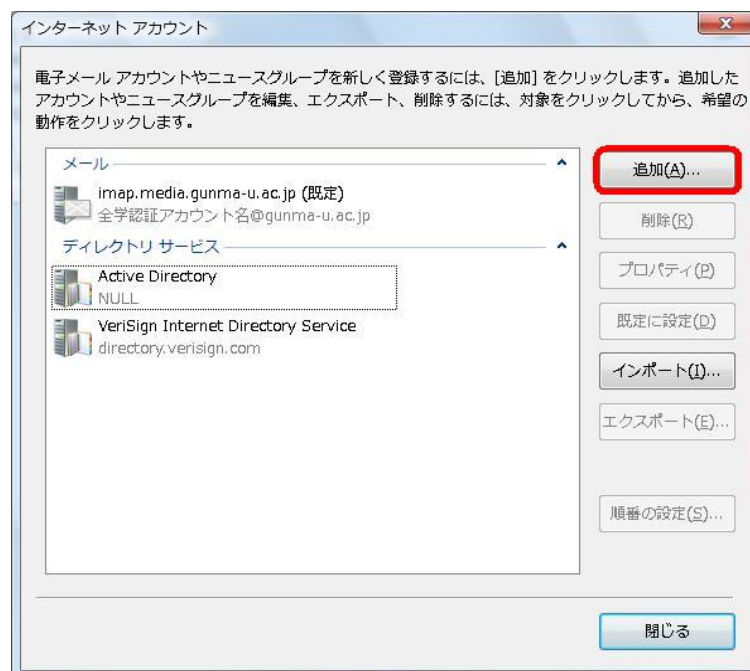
インターネット アカウント

電子メール アカウントやニュースグループを新しく登録するには、[追加] をクリックします。追加したアカウントやニュースグループを編集、エクスポート、削除するには、対象をクリックしてから、希望の動作をクリックします。

メール

imap.media.gunma-u.ac.jp (既定)
全学認証アカウント名@gunma-u.ac.jp

ディレクトリ サービス

Active Directory
NULL

VeriSign Internet Directory Service
directory.verisign.com

追加(A)...

削除(R)

プロパティ(P)

既定に設定(D)

インポート(I)...

エクスポート(E)...

順番の設定(S)...

閉じる